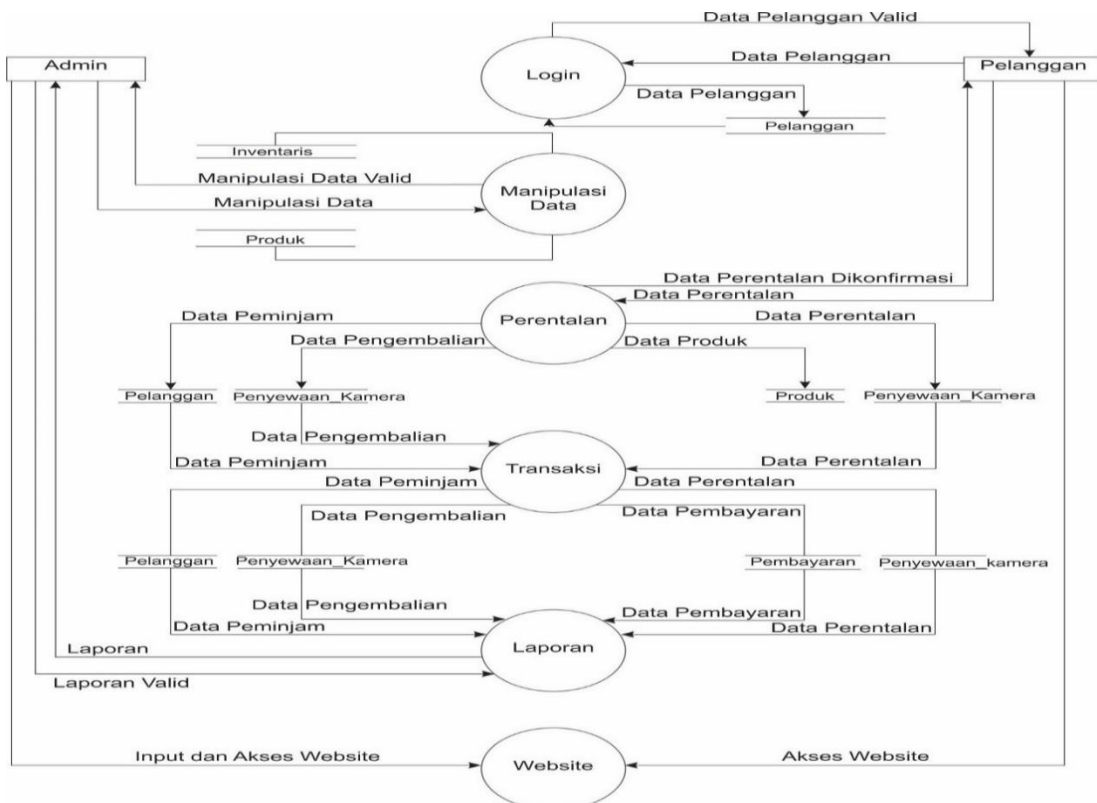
Data Pelanggan Valid

Admin

Data Pelanggan

Login

Pelanggan

Data Pelanggan

Pelanggan

Inventaris

Manipulasi Data Valid

Manipulasi Data

Manipulasi Data

Produk

Data Perentalan Dikonfirmasi

Data Perentalan

Data Peminjam

Perentalan

Data Perentalan

Data Pengembalian

Data Produk

Pelanggan

Penyewaan_Kamera

Produk

Penyewaan_Kamera

Data Pengembalian

Data Peminjam

Transaksi

Data Perentalan

Data Peminjam

Data Perentalan

Data Pengembalian

Data Pembayaran

Pelanggan

Penyewaan_Kamera

Pembayaran

Penyewaan_kamera

Data Pengembalian

Data Pembayaran

Data Peminjam

Data Perentalan

Laporan

Laporan

Laporan Valid

Input dan Akses Website

Website

Akses Website